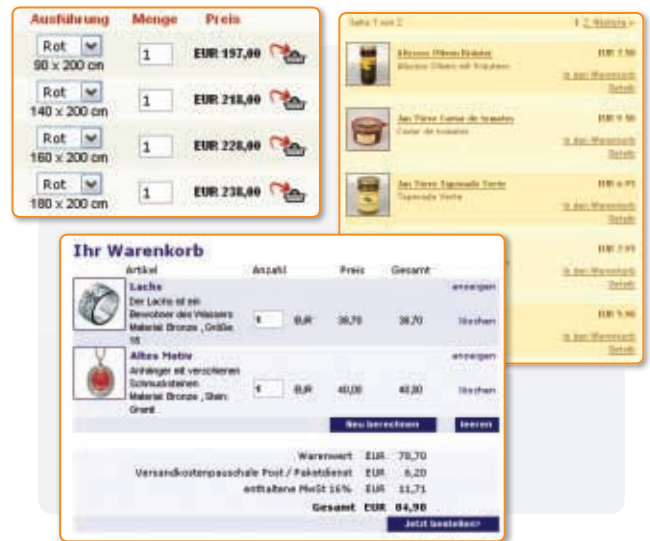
| Ausführung | Menge | Preis |
|---|---|---|
| Rot 90 x 200 cm | 1 | EUR 197,00 |
| Rot 140 x 200 cm | 1 | EUR 218,00 |
| Rot 160 x 200 cm | 1 | EUR 228,00 |
| Rot 180 x 200 cm | 1 | EUR 238,00 |

Seite 1 von 2 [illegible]

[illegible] EUR 7,50
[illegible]
In den Warenkorb
Details

Jan Fleres Caviar de tomates EUR 9,50
Caviar de tomates
In den Warenkorb
Details

Jan Fleres Tapenade Verte EUR 6,95
Tapenade Verte
In den Warenkorb
Details

EUR 7,95
In den Warenkorb
Details

EUR 5,90
In den Warenkorb
Details

Ihr Warenkorb

| Artikel | Anzahl | Preis | Gesamt | |
|---|---|---|---|---|
| Lachs Der Lachs ist ein Bewohner des Wassers Material: Bronze , Größe: 18 | 1 EUR | 38,70 | 38,70 | anzeigen löschen |
| Altes Motiv Anhänger mit verzierten Schmucksteinen. Material: Bronze , Stein: Granit | 1 EUR | 40,00 | 40,00 | anzeigen löschen |

Neu berechnen leeren

Warenwert EUR 78,70
Versandkostenpauschale Post / Paketdienst EUR 6,20
enthaltene MwSt 16% EUR 11,71
Gesamt EUR 84,90

Jetzt bestellen»